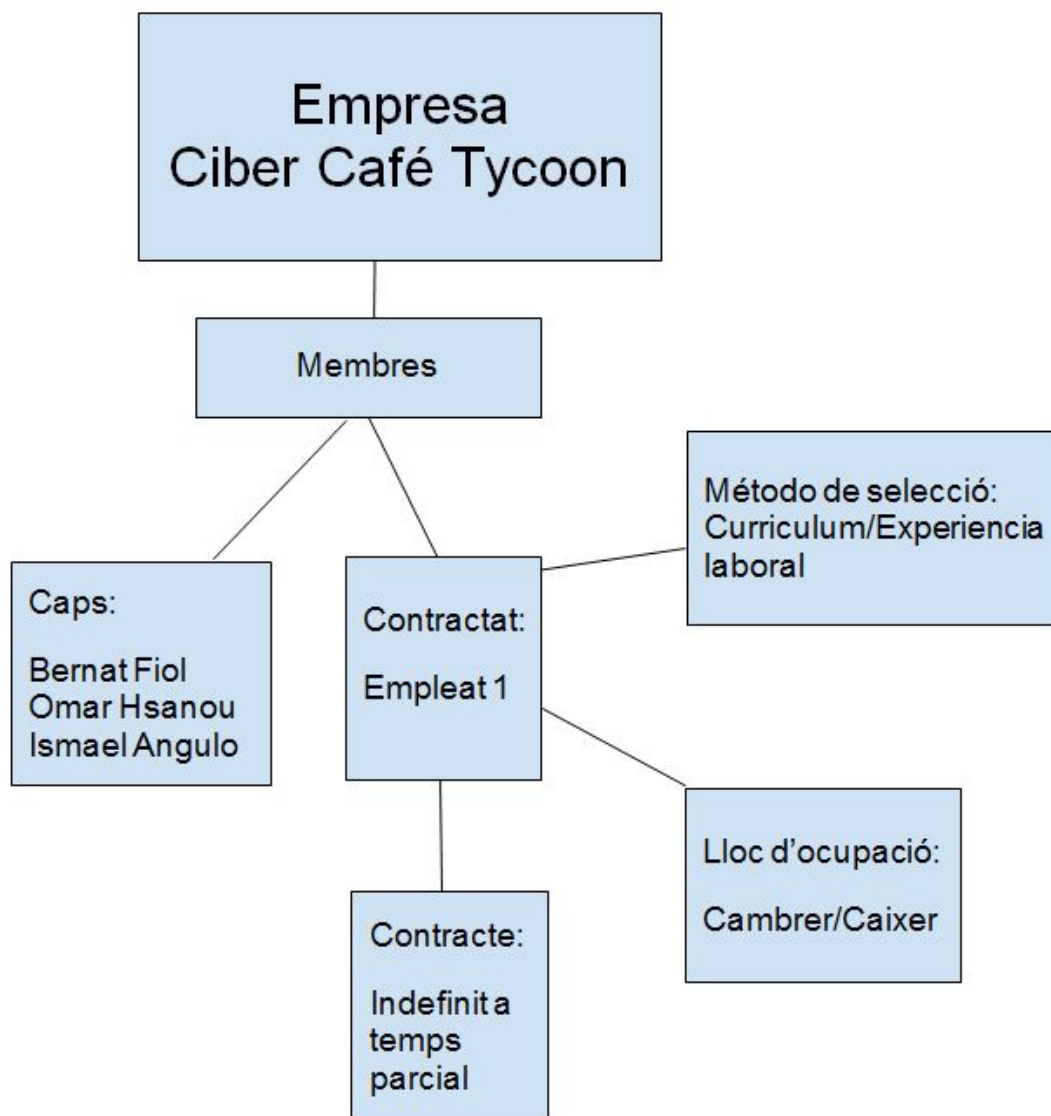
Empresa
Ciber Café Tycoon

Membres

Caps:

Bernat Fiol
Omar Hsanou
Ismael Angulo

Contractat:

Empleat 1

Método de selecció:
Curriculum/Experiencia laboral

Lloc d'ocupació:

Cambrer/Caixer

Contracte:

Indefinit a temps parcial